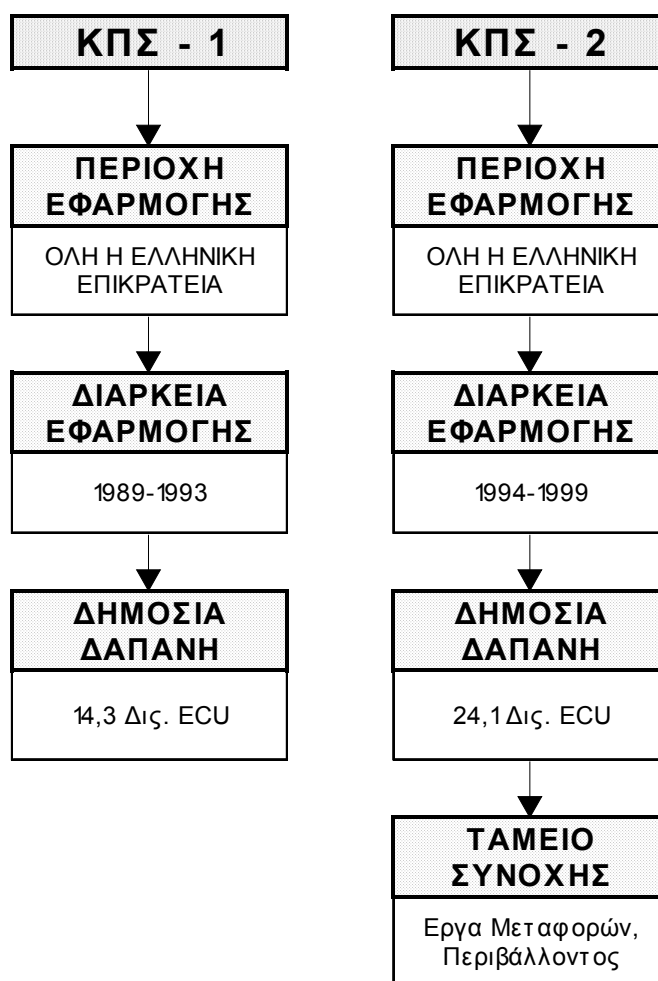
ΚΠΣ - 1

ΠΕΡΙΟΧΗ ΕΦΑΡΜΟΓΗΣ

ΟΛΗ Η ΕΛΛΗΝΙΚΗ ΕΠΙΚΡΑΤΕΙΑ

ΔΙΑΡΚΕΙΑ ΕΦΑΡΜΟΓΗΣ

1989-1993

ΔΗΜΟΣΙΑ ΔΑΠΑΝΗ

14,3 Δις. ECU

ΚΠΣ - 2

ΠΕΡΙΟΧΗ ΕΦΑΡΜΟΓΗΣ

ΟΛΗ Η ΕΛΛΗΝΙΚΗ ΕΠΙΚΡΑΤΕΙΑ

ΔΙΑΡΚΕΙΑ ΕΦΑΡΜΟΓΗΣ

1994-1999

ΔΗΜΟΣΙΑ ΔΑΠΑΝΗ

24,1 Δις. ECU

ΤΑΜΕΙΟ ΣΥΝΟΧΗΣ

Εργα Μεταφορών, Περιβάλλοντος